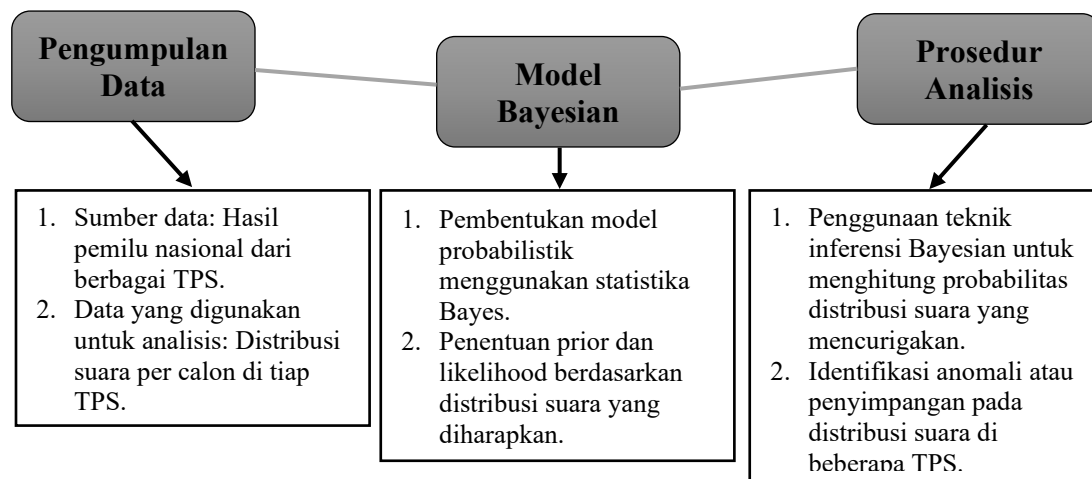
Pengumpulan Data

Model Bayesian

Prosedur Analisis

1. Sumber data: Hasil pemilu nasional dari berbagai TPS.
2. Data yang digunakan untuk analisis: Distribusi suara per calon di tiap TPS.

1. Pembentukan model probabilistik menggunakan statistika Bayes.
2. Penentuan prior dan likelihood berdasarkan distribusi suara yang diharapkan.

1. Penggunaan teknik inferensi Bayesian untuk menghitung probabilitas distribusi suara yang mencurigakan.
2. Identifikasi anomali atau penyimpangan pada distribusi suara di beberapa TPS.